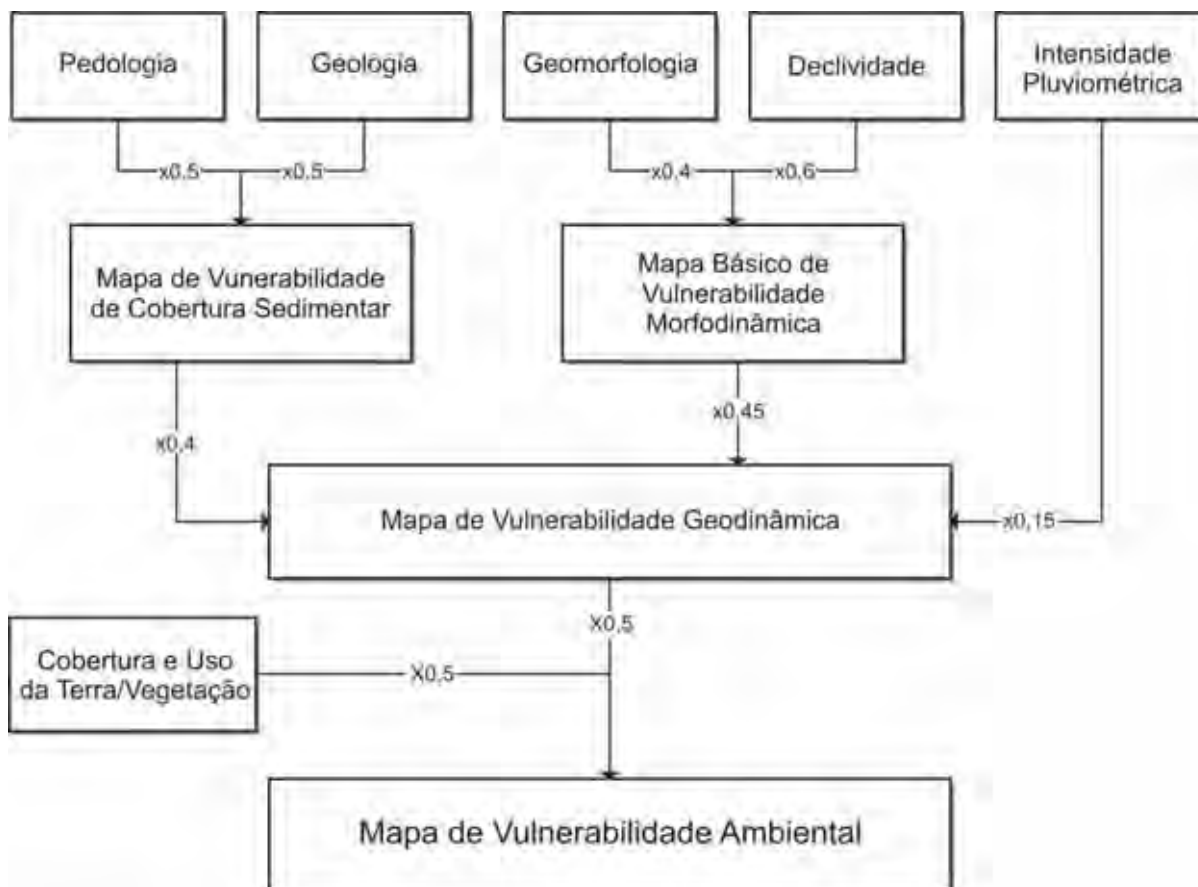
Pedologia

Geologia

Geomorfologia

Declividade

Intensidade Pluviométrica

x0,5

x0,5

x0,4

x0,6

Mapa de Vunerabilidade de Cobertura Sedimentar

Mapa Básico de Vulnerabilidade Morfodinâmica

x0,45

x0,4

Mapa de Vulnerabilidade Geodinâmica

x0,15

X0,5

Cobertura e Uso da Terra/Vegetação

X0,5

Mapa de Vulnerabilidade Ambiental